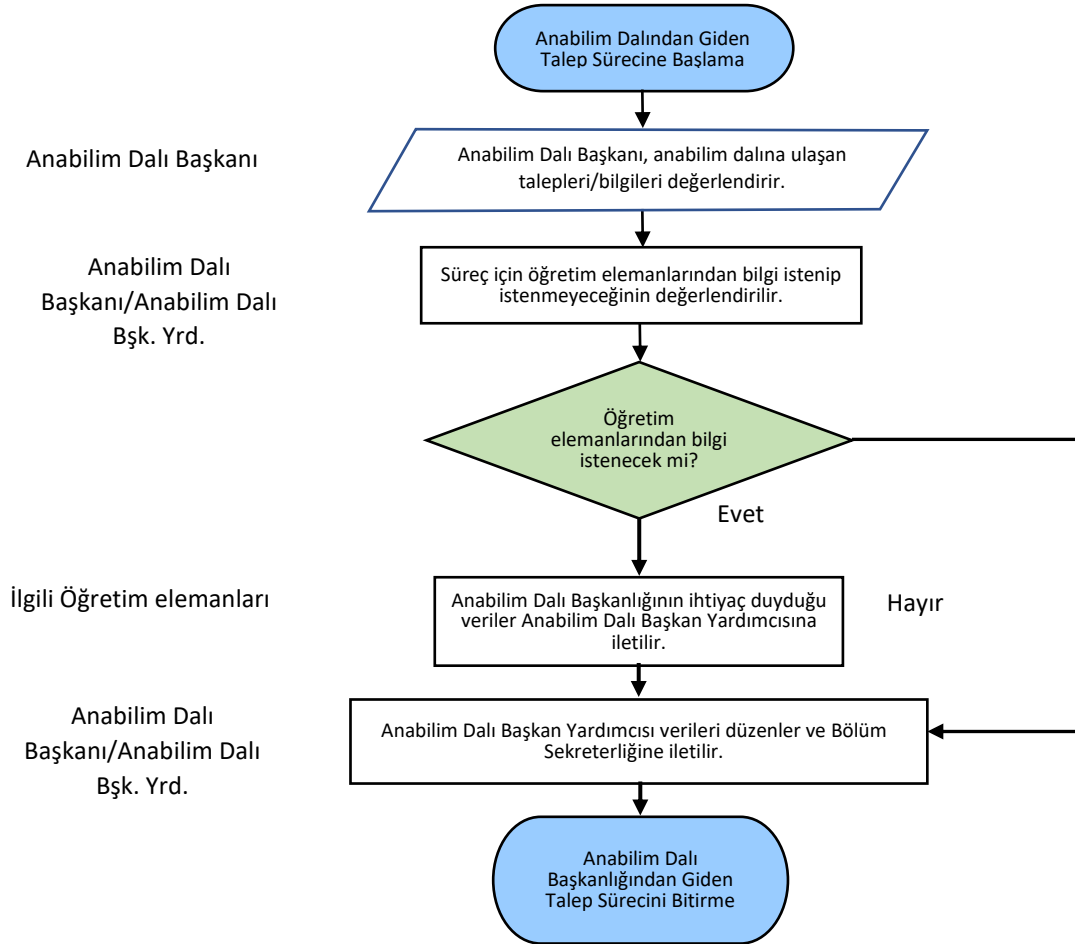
Anabilim Dalından Giden Talep Sürecine Başlama

Anabilim Dalı Başkanı

Anabilim Dalı Başkanı, anabilim dalına ulaşan talepleri/bilgileri değerlendirir.

Anabilim Dalı Başkanı/Anabilim Dalı Bşk. Yrd.

Süreç için öğretim elemanlarından bilgi istenip istenmeyeceğinin değerlendirilir.

Öğretim elemanlarından bilgi istenecek mi?

Evet

İlgili Öğretim elemanları

Anabilim Dalı Başkanlığının ihtiyaç duyduğu veriler Anabilim Dalı Başkan Yardımcısına iletilir.

Hayır

Anabilim Dalı Başkanı/Anabilim Dalı Bşk. Yrd.

Anabilim Dalı Başkan Yardımcısı verileri düzenler ve Bölüm Sekreterliğine iletilir.

Anabilim Dalı Başkanlığından Giden Talep Sürecini Bitirme